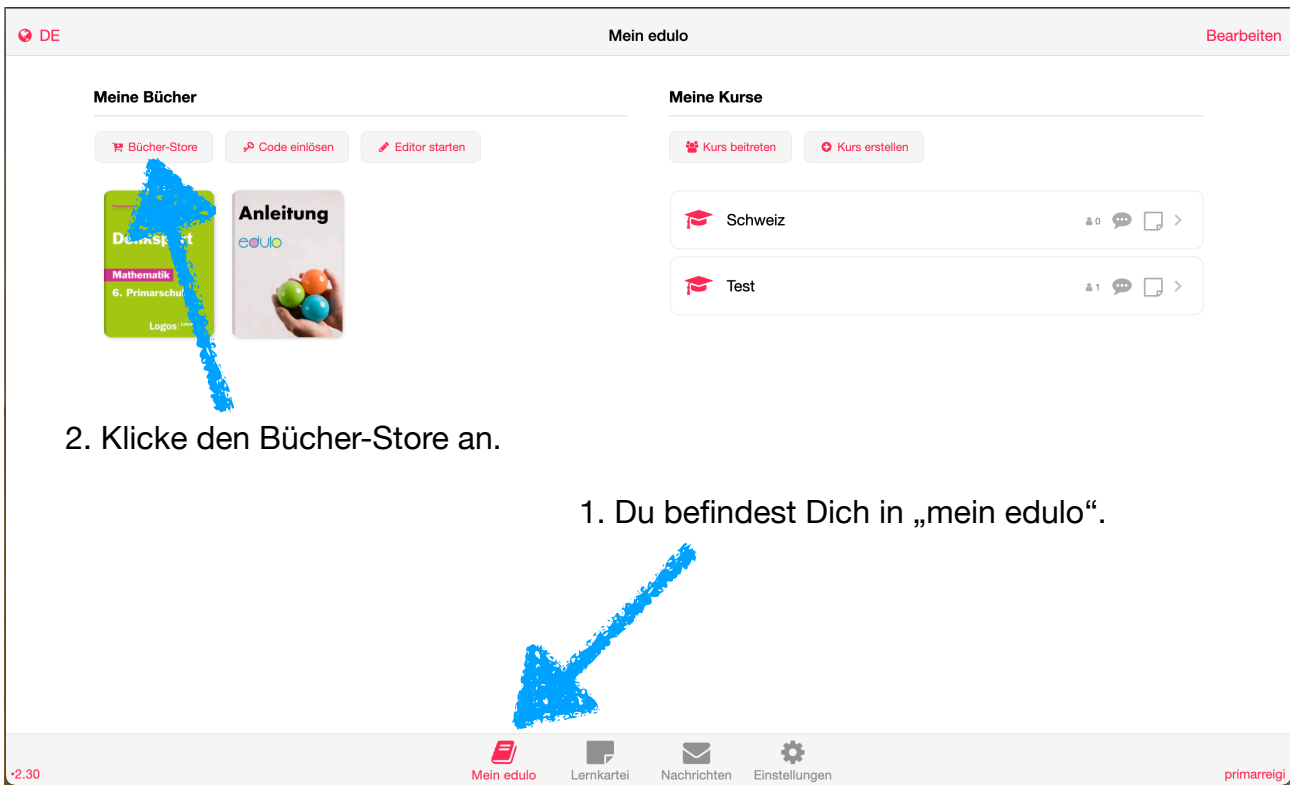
DE

Mein edulo

Bearbeiten

Meine Bücher

Bücher-Store  Code einlösen  Editor starten

D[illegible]ksp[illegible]t
Mathematik
6. Primarschu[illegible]
Logos

Anleitung
edulo

Meine Kurse

Kurs beitreten  Kurs erstellen

Schweiz  0

Test  1

2. Klicke den Bücher-Store an.

1. Du befindest Dich in „mein edulo“.

•2.30

Mein edulo  Lernkartei  Nachrichten  Einstellungen

primarreigi